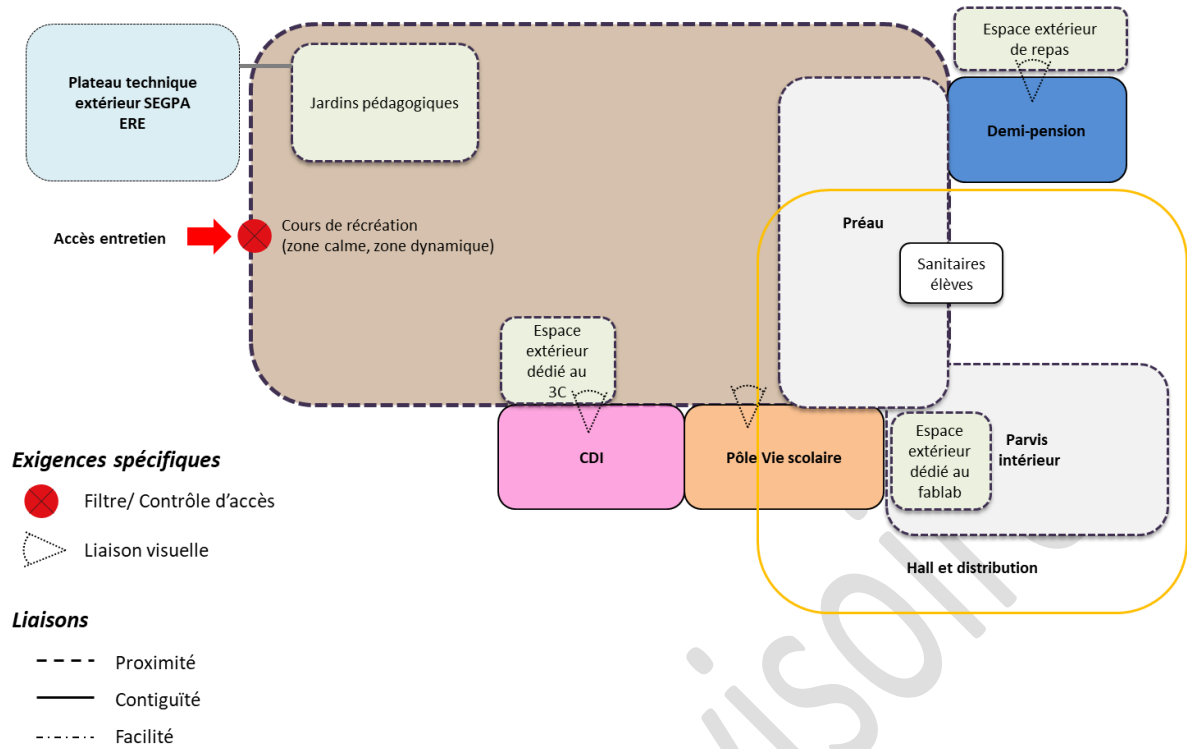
Plateau technique extérieur SEGPA ERE

Jardins pédagogiques

Espace extérieur de repas

Demi-pension

Accès entretien

Cours de récréation (zone calme, zone dynamique)

Préau

Sanitaires élèves

Espace extérieur dédié au 3C

CDI

Pôle Vie scolaire

Espace extérieur dédié au fablab

Parvis intérieur

Hall et distribution

Exigences spécifiques

Filtre/ Contrôle d'accès

Liaison visuelle

Liaisons

Proximité

Contiguïté

Facilité